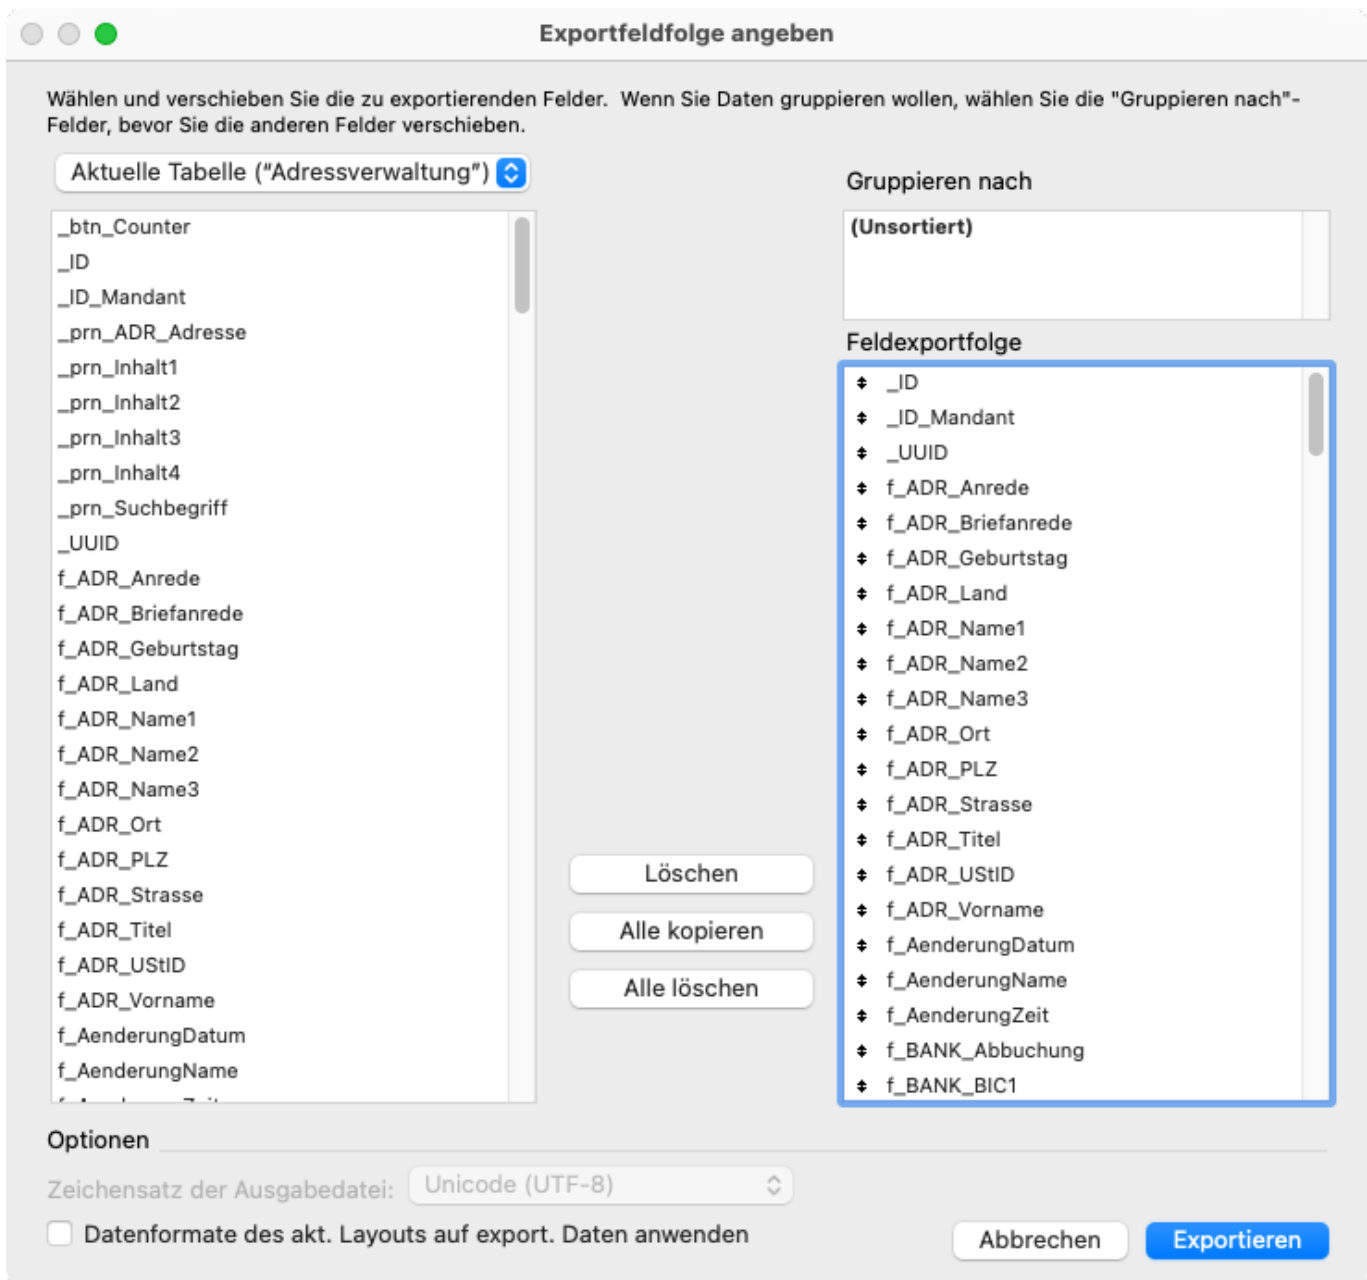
Exportfeldfolge angeben

Wählen und verschieben Sie die zu exportierenden Felder. Wenn Sie Daten gruppieren wollen, wählen Sie die "Gruppieren nach"-Felder, bevor Sie die anderen Felder verschieben.

Aktuelle Tabelle ("Adressverwaltung")

_btn_Counter
_ID
_ID_Mandant
_prn_ADR_Adresse
_prn_Inhalt1
_prn_Inhalt2
_prn_Inhalt3
_prn_Inhalt4
_prn_Suchbegriff
_UUID
f_ADR_Anrede
f_ADR_Briefanrede
f_ADR_Geburtstag
f_ADR_Land
f_ADR_Name1
f_ADR_Name2
f_ADR_Name3
f_ADR_Ort
f_ADR_PLZ
f_ADR_Strasse
f_ADR_Titel
f_ADR_UStID
f_ADR_Vorname
f_AenderungDatum
f_AenderungName
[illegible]

Löschen
Alle kopieren
Alle löschen

Gruppieren nach
(Unsortiert)

Feldexportfolge
_ID
_ID_Mandant
_UUID
f_ADR_Anrede
f_ADR_Briefanrede
f_ADR_Geburtstag
f_ADR_Land
f_ADR_Name1
f_ADR_Name2
f_ADR_Name3
f_ADR_Ort
f_ADR_PLZ
f_ADR_Strasse
f_ADR_Titel
f_ADR_UStID
f_ADR_Vorname
f_AenderungDatum
f_AenderungName
f_AenderungZeit
f_BANK_Abbuchung
f_BANK_BIC1

Optionen
Zeichensatz der Ausgabedatei: Unicode (UTF-8)
Datenformate des akt. Layouts auf export. Daten anwenden
Abbrechen
Exportieren